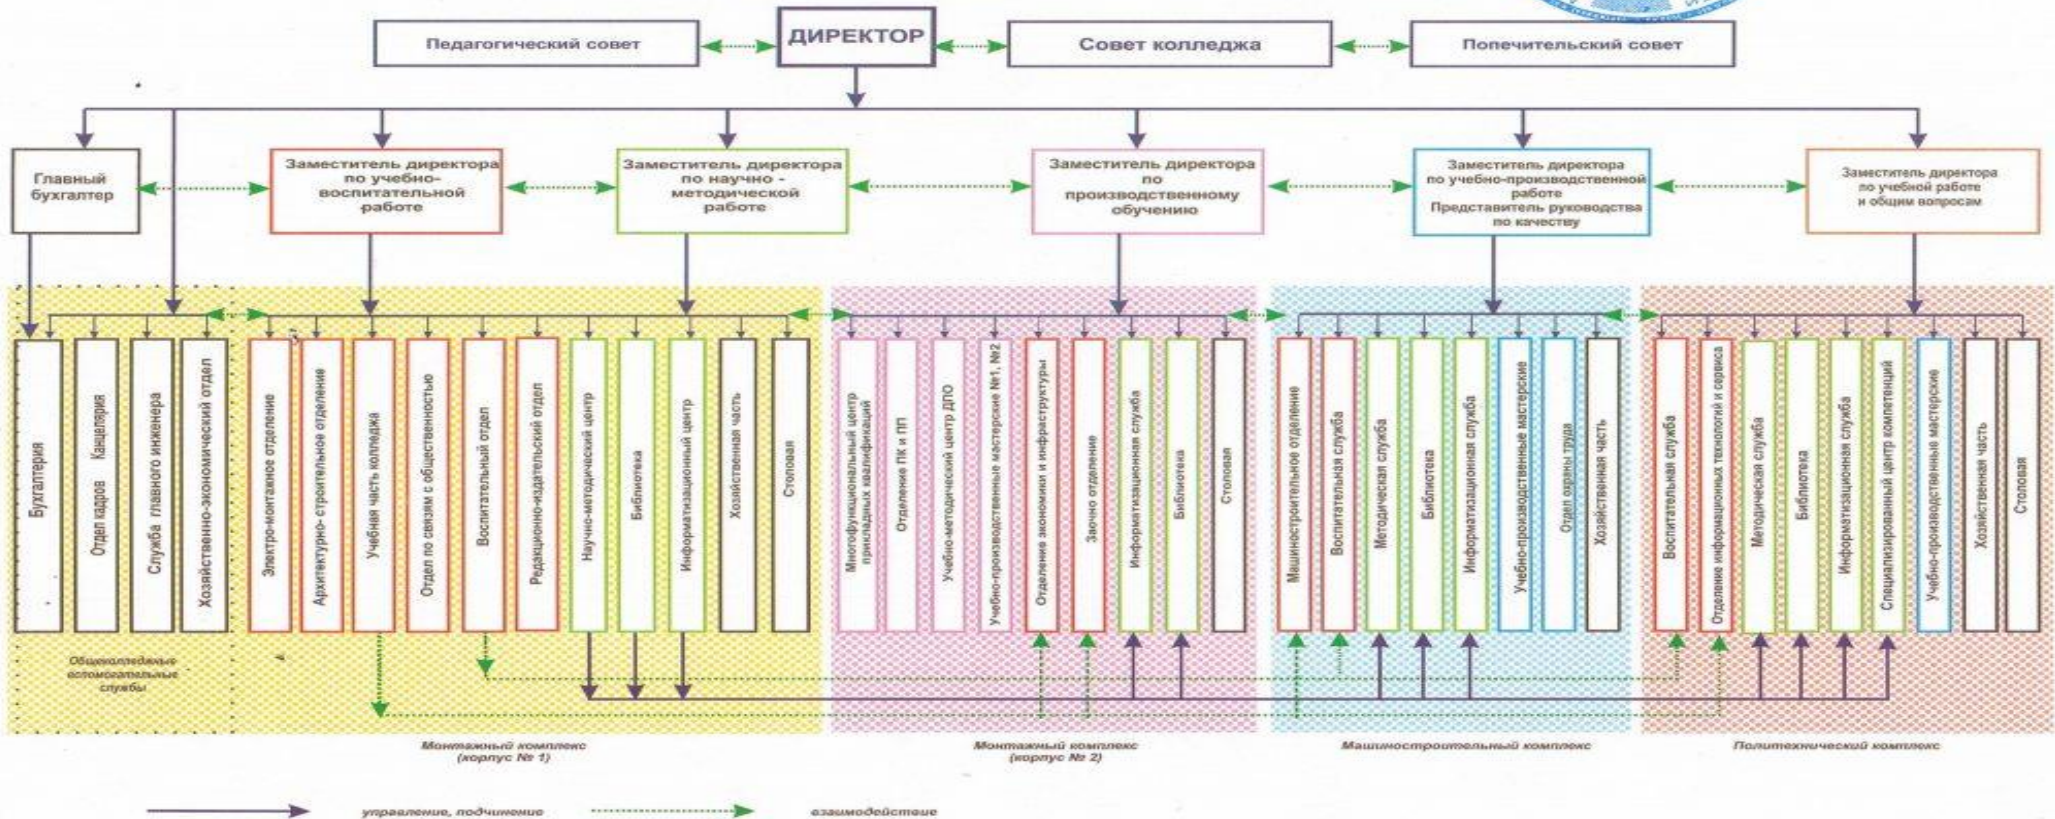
ДИРЕКТОР

Педагогический совет

Совет колледжа

Попечительский совет

Главный бухгалтер

Заместитель директора по учебно-воспитательной работе

Заместитель директора по научно - методической работе

Заместитель директора по производственному обучению

Заместитель директора по учебно-производственной работе Представитель руководства по качеству

Заместитель директора по учебной работе и общим вопросам

Бухгалтерия

Отдел кадров

Канцелярия

Служба главного инженера

Хозяйственно-экономический отдел

Электро-монтажное отделение

Архитектурно-строительное отделение

Учебная часть колледжа

Отдел по связям с общественностью

Воспитательный отдел

Редакционно-издательский отдел

Научно-методический центр

Библиотека

Информатизационный центр

Хозяйственная часть

Столовая

Многофункциональный центр прикладных квалификаций

Отделение ПК и ПП

Учебно-методический центр ДПО

Учебно-производственные мастерские №1, №2

Отделения экономики и инфраструктуры

Заочно отделение

Информатизационная служба

Библиотека

Столовая

Машиностроительное отделение

Воспитательная служба

Методическая служба

Библиотека

Информатизационная служба

Учебно-производственные мастерские

Отдел охраны труда

Хозяйственная часть

Воспитательная служба

Отделение информационных технологий и сервиса

Методическая служба

Библиотека

Информатизационная служба

Специализированный центр компетенций

Учебно-производственные мастерские

Хозяйственная часть

Столовая

Общеколледжные вспомогательные службы

Монтажный комплекс (корпус № 1)

Монтажный комплекс (корпус № 2)

Машиностроительный комплекс

Политехнический комплекс

управление, подчинение

взаимодействие